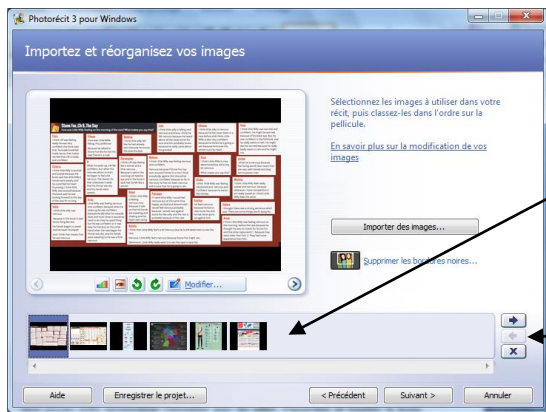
Photorécit 3 pour Windows

Importez et réorganisez vos images

Sélectionnez les images à utiliser dans votre récit, puis classez-les dans l'ordre sur la pellicule.

En savoir plus sur la modification de vos images

Importer des images...

Supprimer les bordures noires...

Modifier...

Aide

Enregistrer le projet...

< Précédent

Suivant >

Annuler